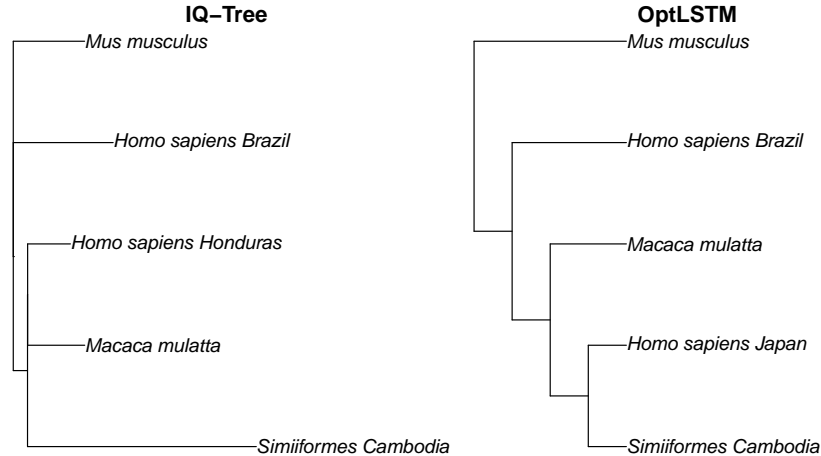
IQ−Tree

Mus musculus

Homo sapiens Brazil

Homo sapiens Honduras

Macaca mulatta

Simiiformes Cambodia

OptLSTM

Mus musculus

Homo sapiens Brazil

Macaca mulatta

Homo sapiens Japan

Simiiformes Cambodia